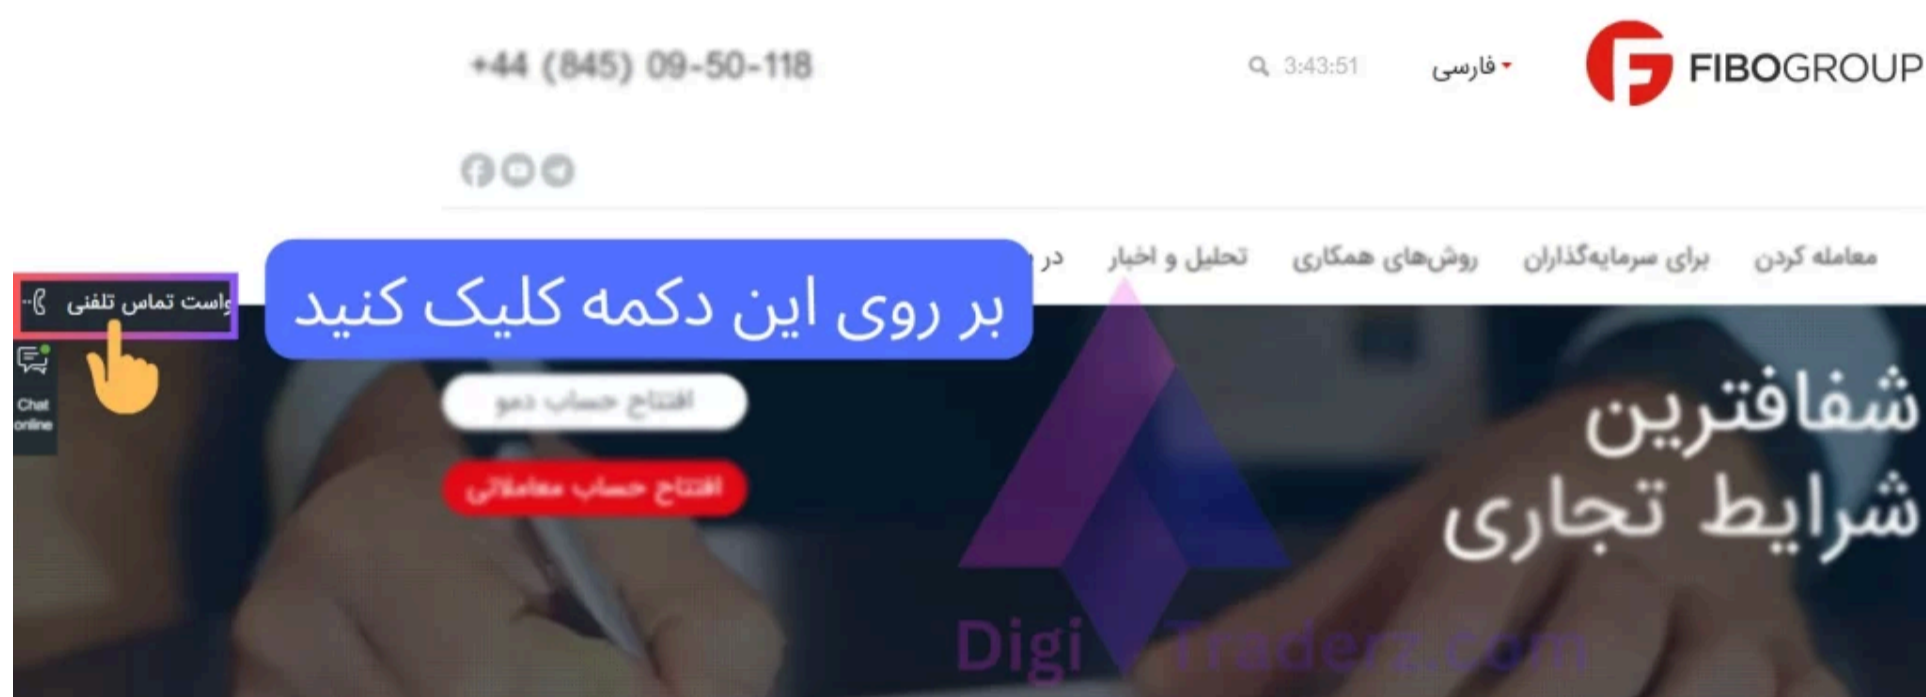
FIBOGROUP

فارسی

3:43:51

+44 (845) 09-50-118

معامله کردن

برای سرمایه‌گذاران

روش‌های همکاری

تحلیل و اخبار

در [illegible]

بر روی این دکمه کلیک کنید

واست تماس تلفنی

Chat online

شفافترین

شرایط تجاری

افتتاح حساب دمو

افتتاح حساب معاملاتی

DigiTraderz.com